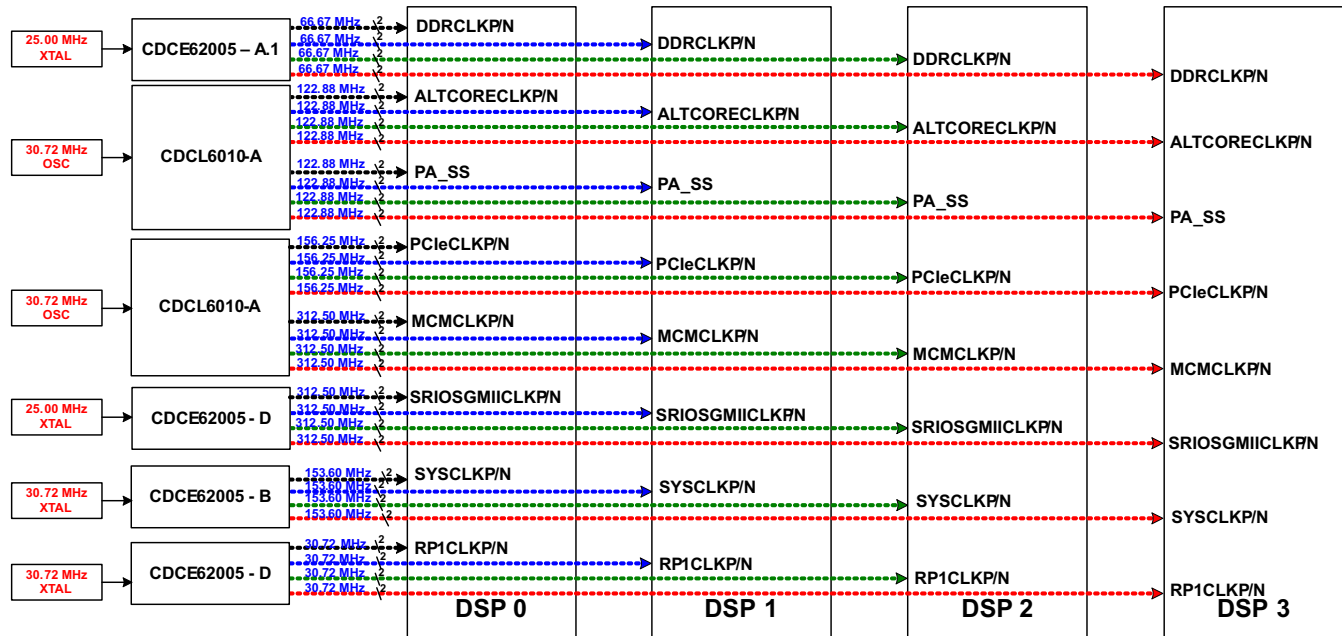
25.00 MHz XTAL

CDCE62005 – A.1

66.67 MHz 2
66.67 MHz 2
66.67 MHz 2
66.67 MHz 2

DDRCLKP/N
DDRCLKP/N
DDRCLKP/N
DDRCLKP/N

30.72 MHz OSC

CDCL6010-A

122.88 MHz 2
122.88 MHz 2
122.88 MHz 2
122.88 MHz 2

ALTCORECLKP/N
ALTCORECLKP/N
ALTCORECLKP/N
ALTCORECLKP/N

122.88 MHz 2
122.88 MHz 2
122.88 MHz 2
122.88 MHz 2

PA_SS
PA_SS
PA_SS
PA_SS

30.72 MHz OSC

CDCL6010-A

156.25 MHz 2
156.25 MHz 2
156.25 MHz 2
156.25 MHz 2

PCIeCLKP/N
PCIeCLKP/N
PCIeCLKP/N
PCIeCLKP/N

312.50 MHz 2
312.50 MHz 2
312.50 MHz 2
312.50 MHz 2

MCMCLKP/N
MCMCLKP/N
MCMCLKP/N
MCMCLKP/N

25.00 MHz XTAL

CDCE62005 - D

312.50 MHz 2
312.50 MHz 2
312.50 MHz 2
312.50 MHz 2

SRIOSGMIICLKP/N
SRIOSGMIICLKP/N
SRIOSGMIICLKP/N
SRIOSGMIICLKP/N

30.72 MHz XTAL

CDCE62005 - B

153.60 MHz 2
153.60 MHz 2
153.60 MHz 2
153.60 MHz 2

SYSCLKP/N
SYSCLKP/N
SYSCLKP/N
SYSCLKP/N

30.72 MHz XTAL

CDCE62005 - D

30.72 MHz 2
30.72 MHz 2
30.72 MHz 2
30.72 MHz 2

RP1CLKP/N
RP1CLKP/N
RP1CLKP/N
RP1CLKP/N

DSP 0
DSP 1
DSP 2
DSP 3